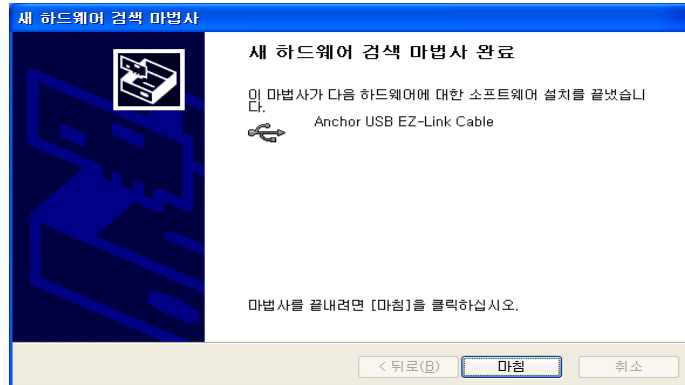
새 하드웨어 검색 마법사

새 하드웨어 검색 마법사 완료

이 마법사가 다음 하드웨어에 대한 소프트웨어 설치를 끝냈습니다.

Anchor USB EZ-Link Cable

마법사를 끝내려면 [마침]을 클릭하십시오.

< 뒤로(B)
마침
취소